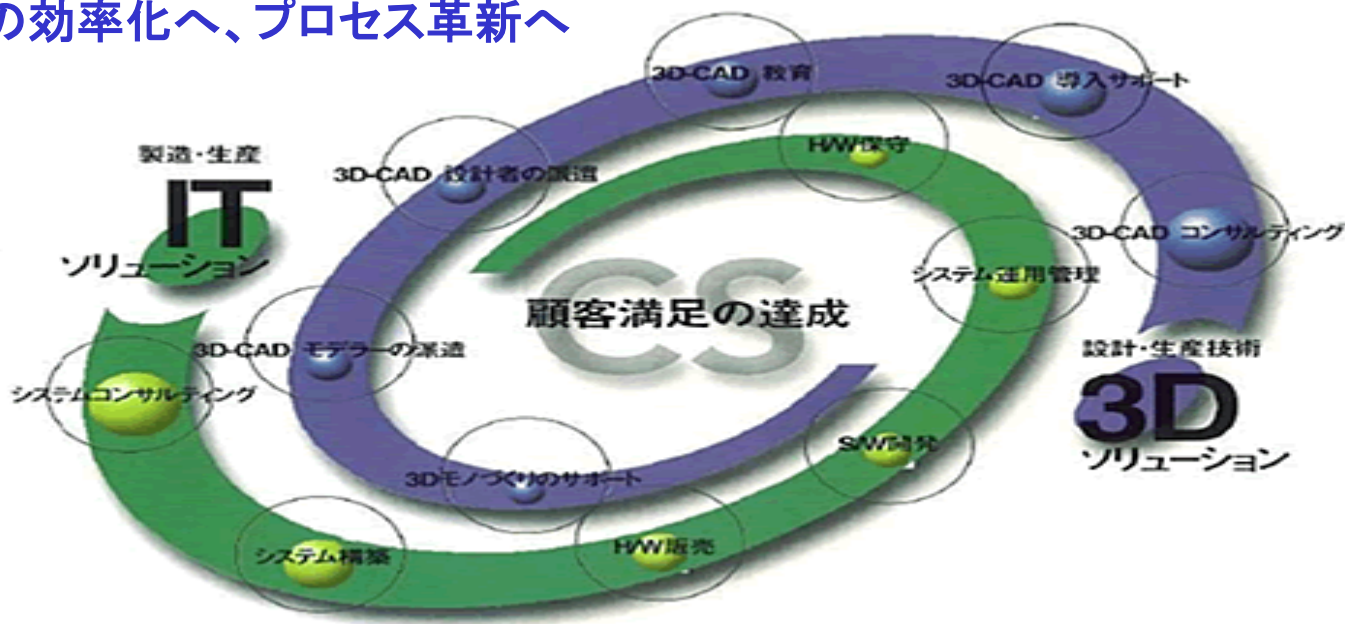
の効率化へ、プロセス革新へ

3D-CAD 教育

3D-CAD 導入サポート

H/W保守

製造・生産
IT
ソリューション

3D-CAD 設計者の派遣

3D-CAD コンサルティング

システム運用管理

CS
顧客満足の達成

3D-CAD モデラーの派遣

設計・生産技術
3D
ソリューション

システムコンサルティング

S/W開発

3Dモノづくりのサポート

システム構築

H/W販売